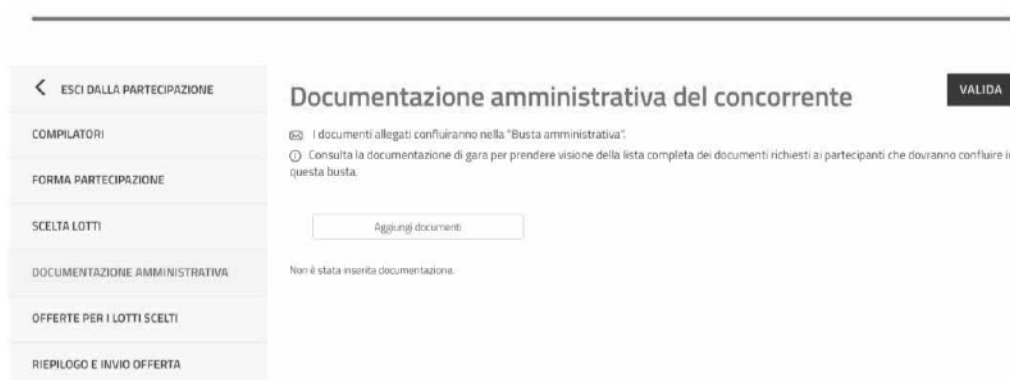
ESCI DALLA PARTECIPAZIONE

COMPILATORI

FORMA PARTECIPAZIONE

SCELTA LOTTI

DOCUMENTAZIONE AMMINISTRATIVA

OFFERTE PER I LOTTI SCELTI

RIEPILOGO E INVIO OFFERTA

Documentazione amministrativa del concorrente

VALIDA

I documenti allegati confluiranno nella "Busta amministrativa".

Consulta la documentazione di gara per prendere visione della lista completa dei documenti richiesti ai partecipanti che dovranno confluire in questa busta.

Aggiungi documenti

Non è stata inserita documentazione.